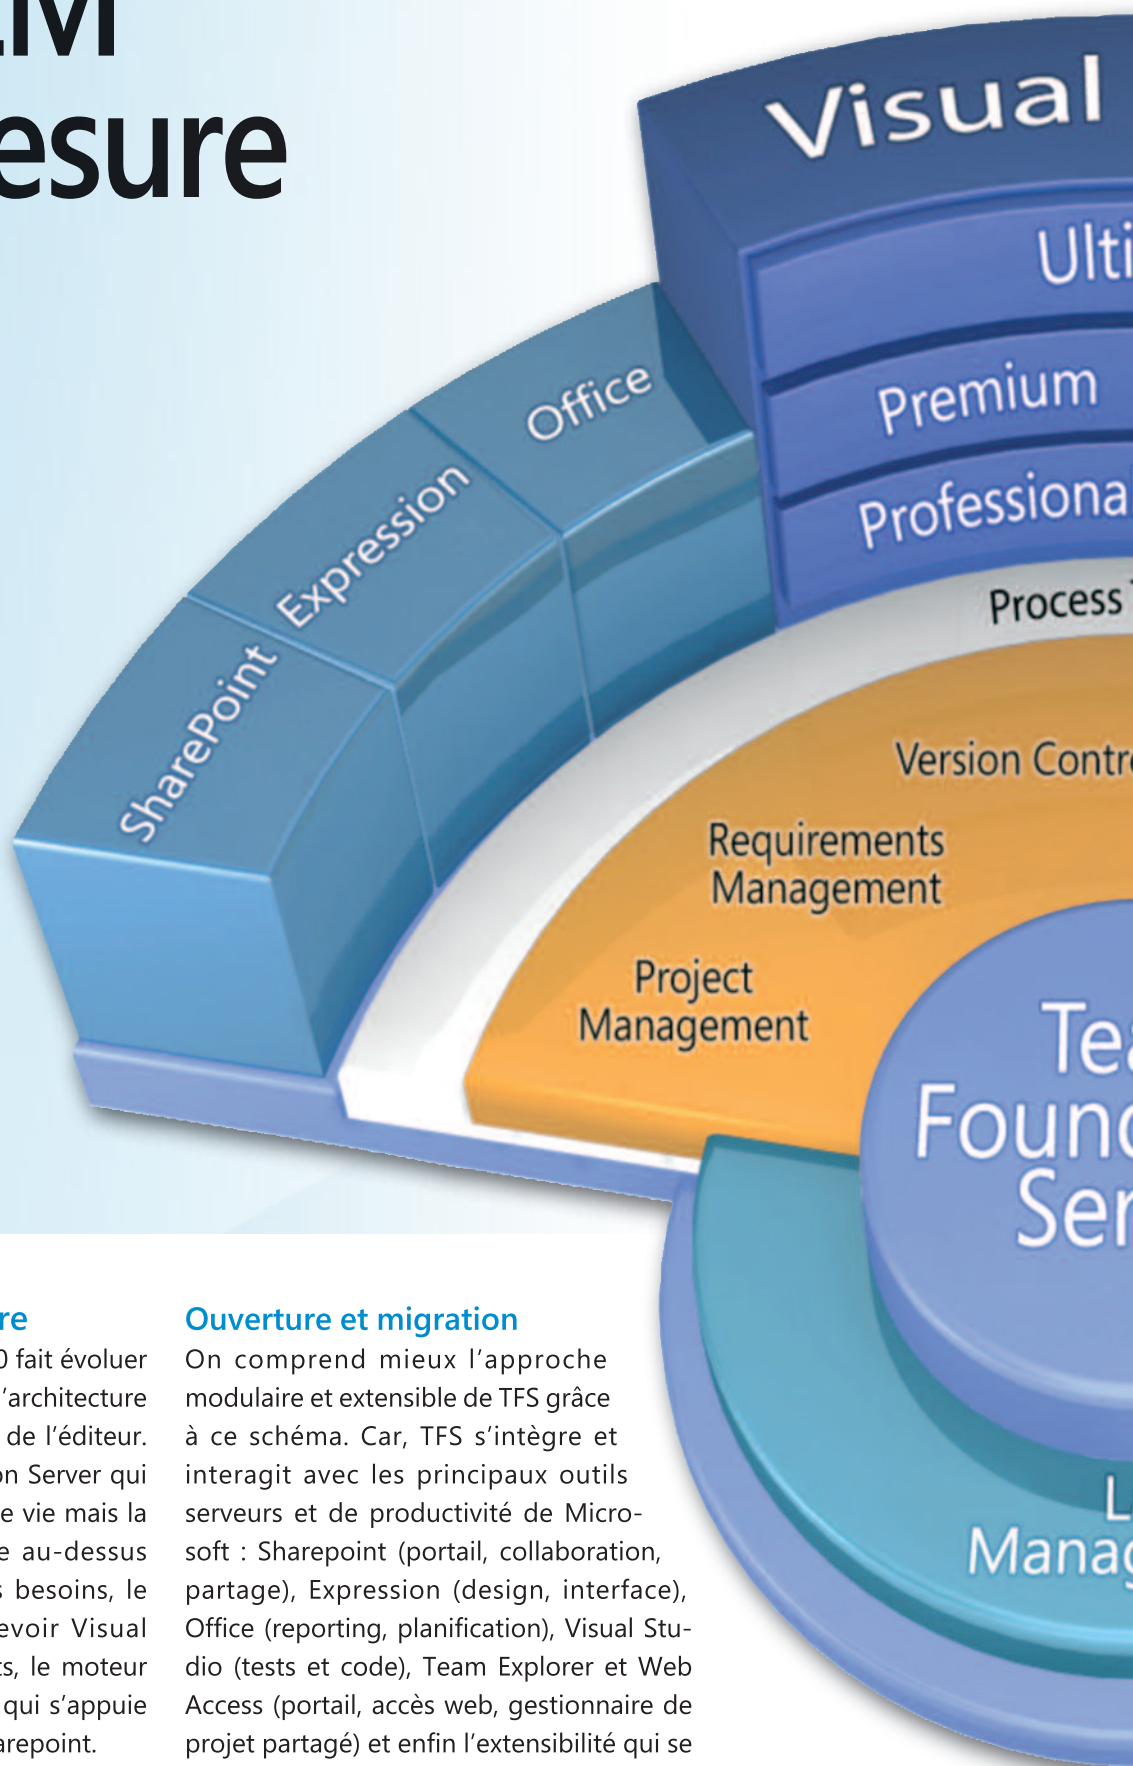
LM
esure

Visual
Ulti
Premium
Professiona
Process
Office
Expression
SharePoint
Version Contr
Requirements Management
Project Management
Te
Foun
Ser
L
Manag

re
0 fait évoluer 'architecture de l'éditeur. on Server qui e vie mais la e au-dessus s besoins, le evoir Visual ts, le moteur qui s'appuie arepoint.

Ouverture et migration
On comprend mieux l'approche modulaire et extensible de TFS grâce à ce schéma. Car, TFS s'intègre et interagit avec les principaux outils serveurs et de productivité de Microsoft : Sharepoint (portail, collaboration, partage), Expression (design, interface), Office (reporting, planification), Visual Studio (tests et code), Team Explorer et Web Access (portail, accès web, gestionnaire de projet partagé) et enfin l'extensibilité qui se